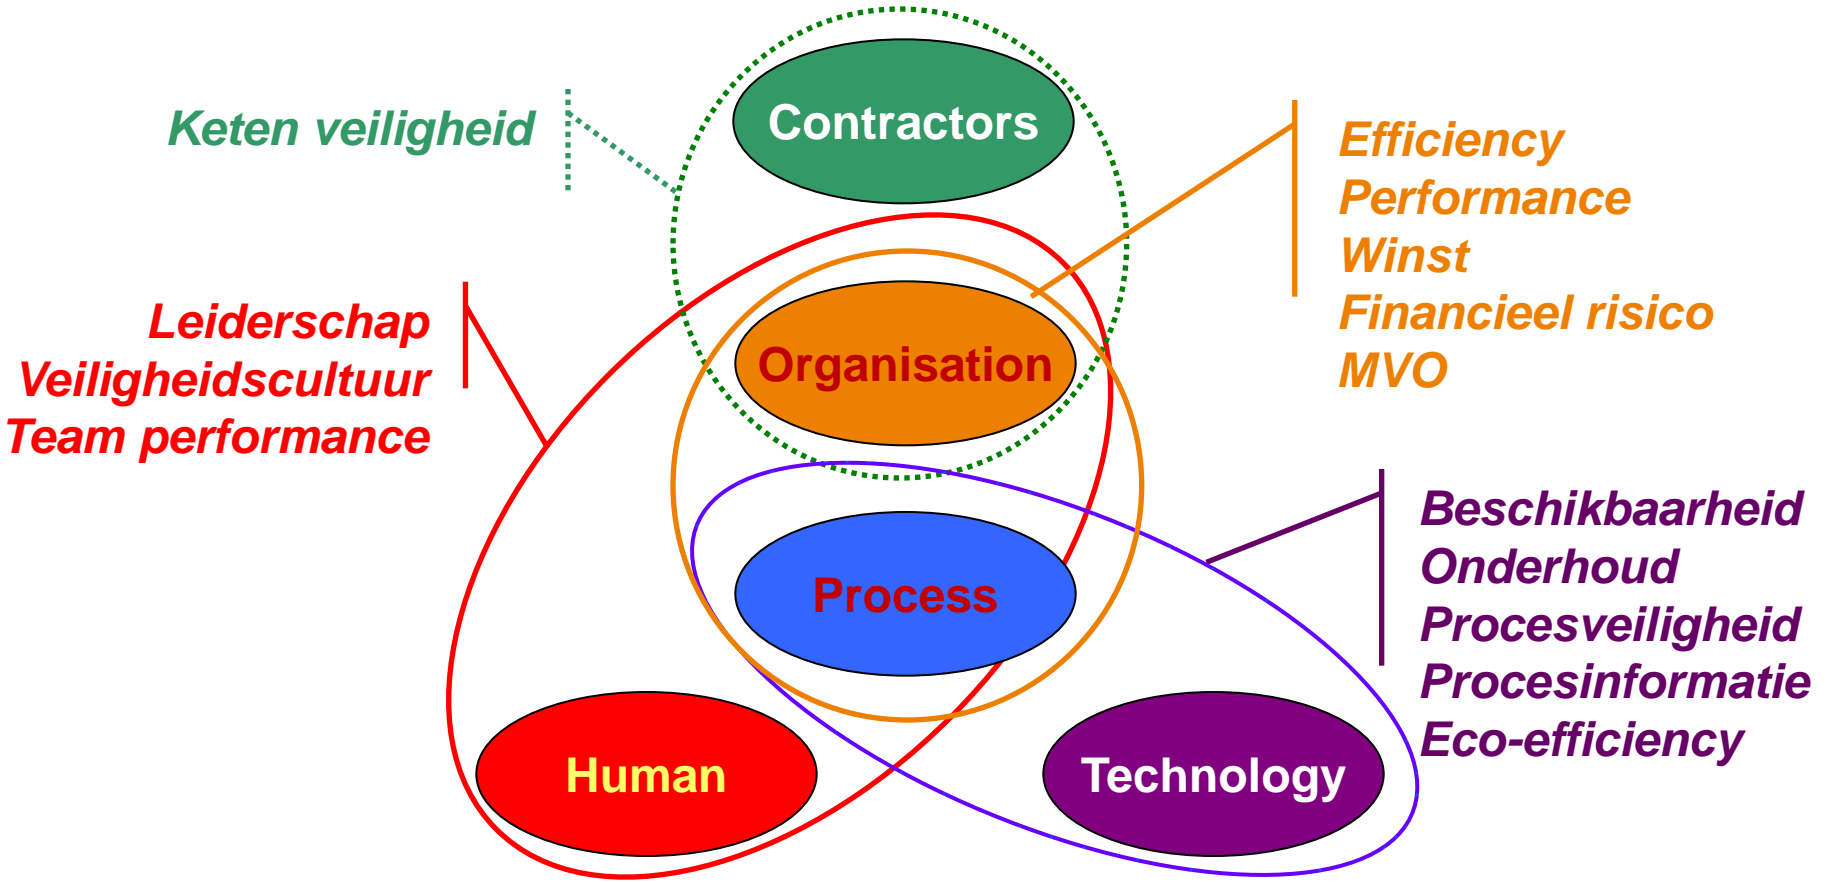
Keten veiligheid

Contractors

Efficiency
Performance
Winst
Financieel risico
MVO

Leiderschap
Veiligheidscultuur
Team performance

Organisation

Beschikbaarheid
Onderhoud
Procesveiligheid
Procesinformatie
Eco-efficiency

Process

Human

Technology